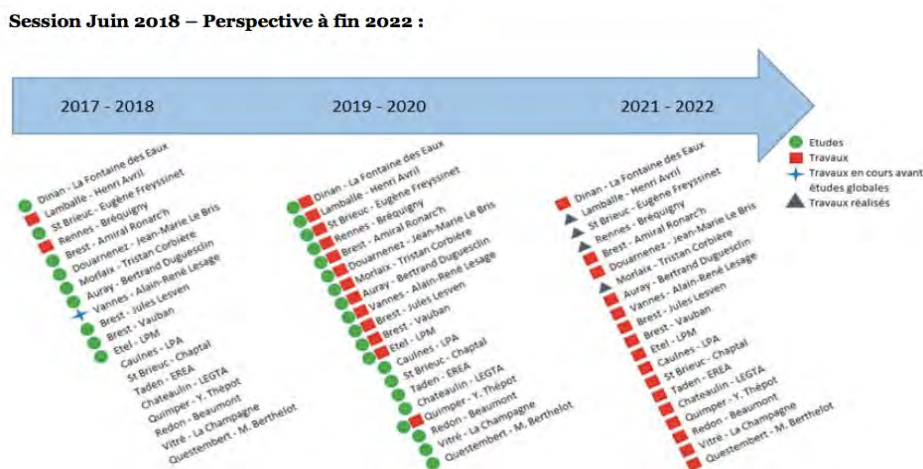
Session Juin 2018 – Perspective à fin 2022 :

2017 - 2018

2019 - 2020

2021 - 2022

Etudes
Travaux
Travaux en cours avant études globales
Travaux réalisés

Dinan - La Fontaine des Eaux
Lamballe - Henri Avril
St Brieuc - Eugène Freyssinet
Rennes - Bréquigny
Brest - Amiral Ronarc'h
Douarnenez - Jean-Marie Le Bris
Morlaix - Tristan Corbière
Auray - Bertrand Duguesclin
Vannes - Alain-René Lesage
Brest - Jules Lesven
Brest - Vauban
Etel - LPM
Caulnes - LPA
St Brieuc - Chaptal
Taden - EREA
Chateaulin - LEGTA
Quimper - Y. Thépot
Redon - Beaumont
Vitré - La Champagne
Questembert - M. Berthelot

Dinan - La Fontaine des Eaux
Lamballe - Henri Avril
St Brieuc - Eugène Freyssinet
Rennes - Bréquigny
Brest - Amiral Ronarc'h
Douarnenez - Jean-Marie Le Bris
Morlaix - Tristan Corbière
Auray - Bertrand Duguesclin
Vannes - Alain-René Lesage
Brest - Jules Lesven
Brest - Vauban
Etel - LPM
Caulnes - LPA
St Brieuc - Chaptal
Taden - EREA
Chateaulin - LEGTA
Quimper - Y. Thépot
Redon - Beaumont
Vitré - La Champagne
Questembert - M. Berthelot

Dinan - La Fontaine des Eaux
Lamballe - Henri Avril
St Brieuc - Eugène Freyssinet
Rennes - Bréquigny
Brest - Amiral Ronarc'h
Douarnenez - Jean-Marie Le Bris
Morlaix - Tristan Corbière
Auray - Bertrand Duguesclin
Vannes - Alain-René Lesage
Brest - Jules Lesven
Brest - Vauban
Etel - LPM
Caulnes - LPA
St Brieuc - Chaptal
Taden - EREA
Chateaulin - LEGTA
Quimper - Y. Thépot
Redon - Beaumont
Vitré - La Champagne
Questembert - M. Berthelot